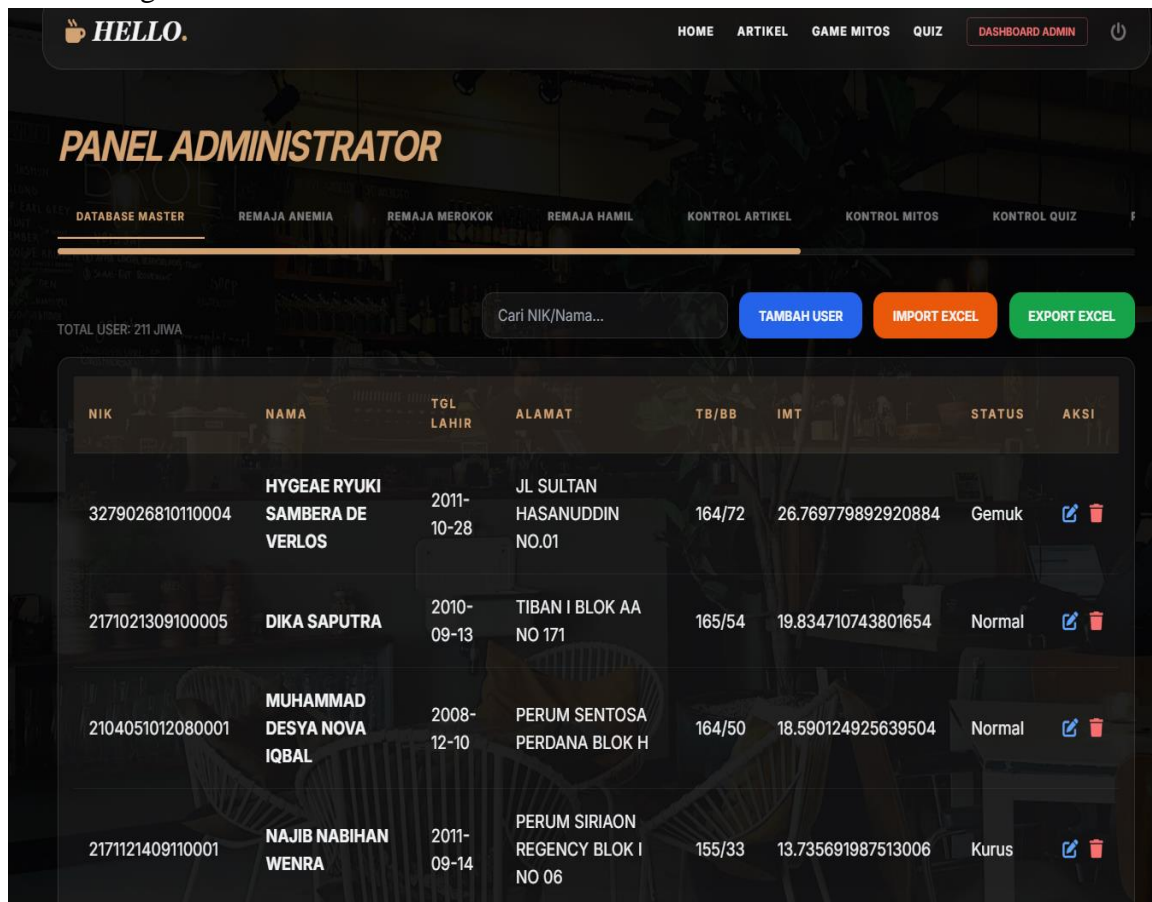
HELLO.

HOME ARTIKEL GAME MITOS QUIZ DASHBOARD ADMIN

PANEL ADMINISTRATOR

DATABASE MASTER REMAJA ANEMIA REMAJA MEROKOK REMAJA HAMIL KONTROL ARTIKEL KONTROL MITOS KONTROL QUIZ

TOTAL USER: 211 JIWA

Cari NIK/Nama...

TAMBAH USER IMPORT EXCEL EXPORT EXCEL

| NIK | NAMA | TGL LAHIR | ALAMAT | TB/BB | IMT | STATUS | AKSI |
|---|---|---|---|---|---|---|---|
| 3279026810110004 | HYGEAE RYUKI SAMBERA DE VERLOS | 2011-10-28 | JL SULTAN HASANUDDIN NO.01 | 164/72 | 26.769779892920884 | Gemuk | |
| 2171021309100005 | DIKA SAPUTRA | 2010-09-13 | TIBAN I BLOK AA NO 171 | 165/54 | 19.834710743801654 | Normal | |
| 2104051012080001 | MUHAMMAD DESYA NOVA IQBAL | 2008-12-10 | PERUM SENTOSA PERDANA BLOK H | 164/50 | 18.590124925639504 | Normal | |
| 2171121409110001 | NAJIB NABIHAN WENRA | 2011-09-14 | PERUM SIRIAON REGENCY BLOK I NO 06 | 155/33 | 13.735691987513006 | Kurus | |